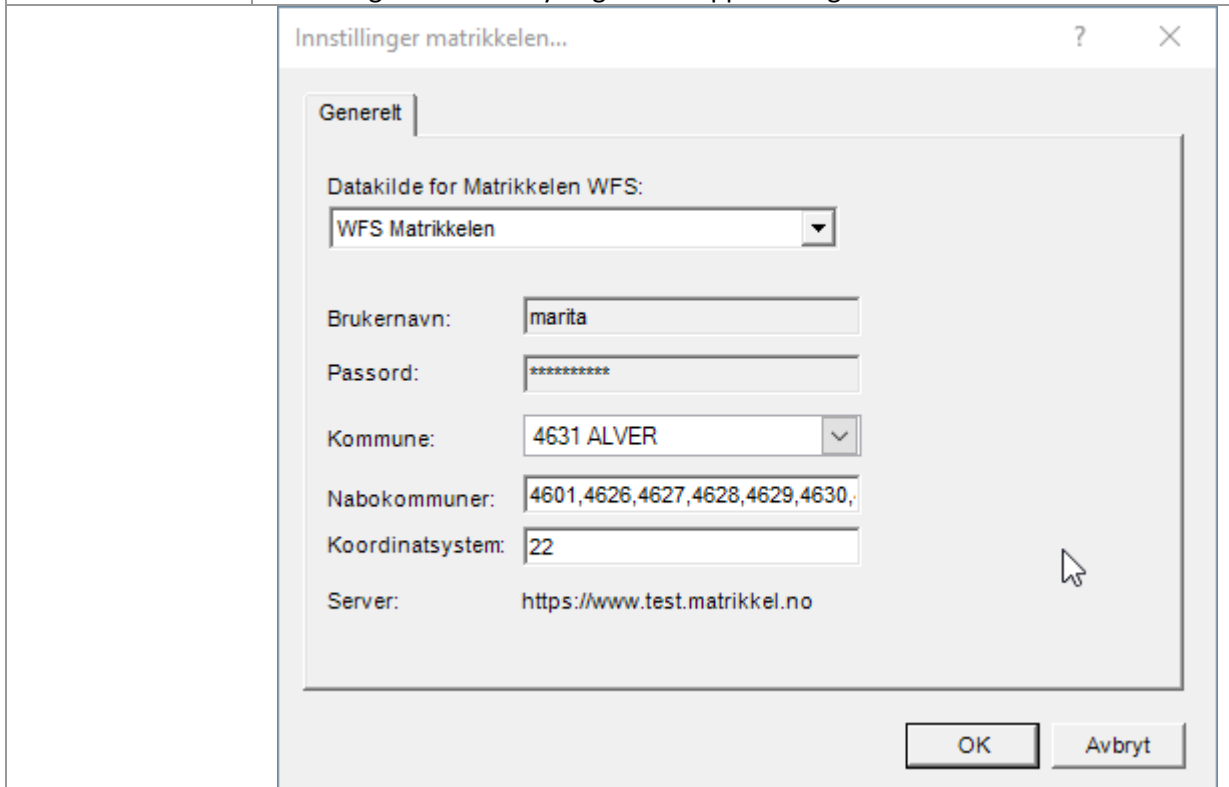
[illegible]

Innstillinger matrikkelen...

?

×

Generelt

Datakilde for Matrikkelen WFS:

WFS Matrikkelen

Brukernavn: marita

Passord: **********

Kommune: 4631 ALVER

Nabokommuner: 4601,4626,4627,4628,4629,4630,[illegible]

Koordinatsystem: 22

Server: https://www.test.matrikkel.no

OK

Avbryt